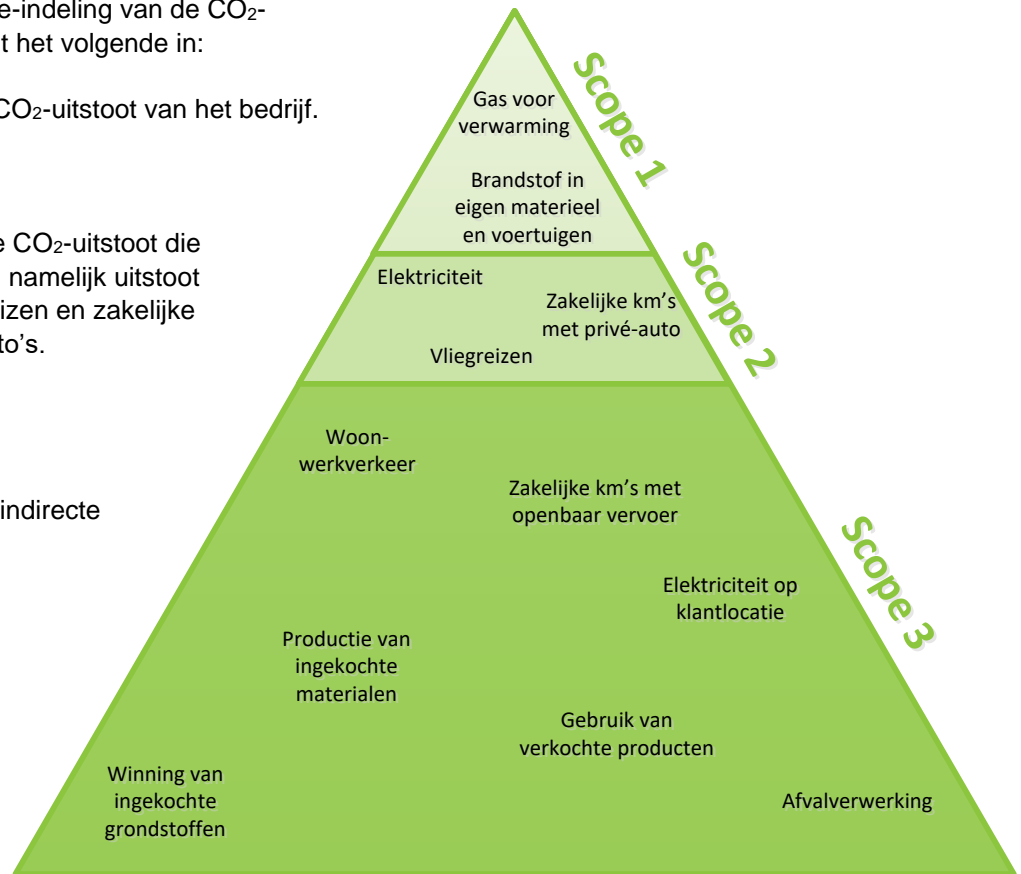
e-indeling van de $CO_2$-
t het volgende in:

$CO_2$-uitstoot van het bedrijf.

e $CO_2$-uitstoot die
namelijk uitstoot
izen en zakelijke
to's.

indirecte

Scope 1

Gas voor verwarming

Brandstof in eigen materieel en voertuigen

Scope 2

Elektriciteit

Zakelijke km's met privé-auto

Vliegreizen

Scope 3

Woon-werkverkeer

Zakelijke km's met openbaar vervoer

Elektriciteit op klantlocatie

Productie van ingekochte materialen

Gebruik van verkochte producten

Winning van ingekochte grondstoffen

Afvalverwerking